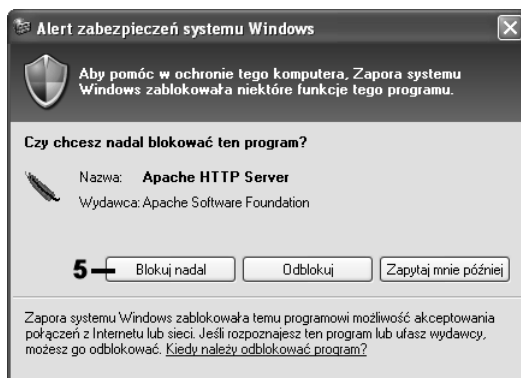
Alert zabezpieczeń systemu Windows

Aby pomóc w ochronie tego komputera, Zapora systemu Windows zablokowała niektóre funkcje tego programu.

Czy chcesz nadal blokować ten program?

Nazwa: Apache HTTP Server

Wydawca: Apache Software Foundation

5

Blokuj nadal

Odblokuj

Zapytaj mnie później

Zapora systemu Windows zablokowała temu programowi możliwość akceptowania połączeń z Internetu lub sieci. Jeśli rozpoznajesz ten program lub ufasz wydawcy, możesz go odblokować. Kiedy należy odblokować program?